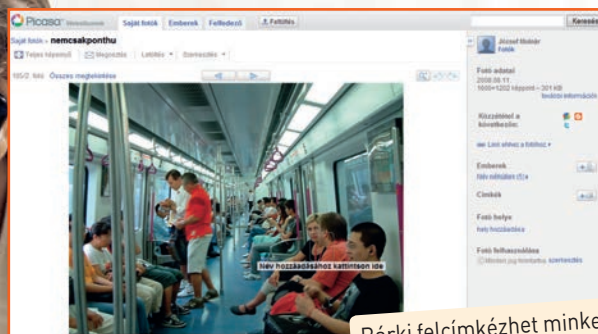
Picasa Webalbumok | Saját fotók | Emberek | Felfedező | Feltöltés | Keresés

Saját fotók » nemcsakponthu

Teljes képernyő | Megosztás | Letöltés | Szerkesztés

105/2. fotó | Összes megtekintése

József Molnár
Fotók

Fotó adatai
2008.08.11.
1600×1202 képpont – 301 KB
További információk

Közzététel a következőn:

Link ehhez a fotóhoz

Emberek
Név hozzáadása

Címkék

Fotó helye
Hely hozzáadása

Fotó felhasználása
Minden jog fenntartva Szerkesztés

Név hozzáadásához kattintson ide

Bárki felcímkézhet minket